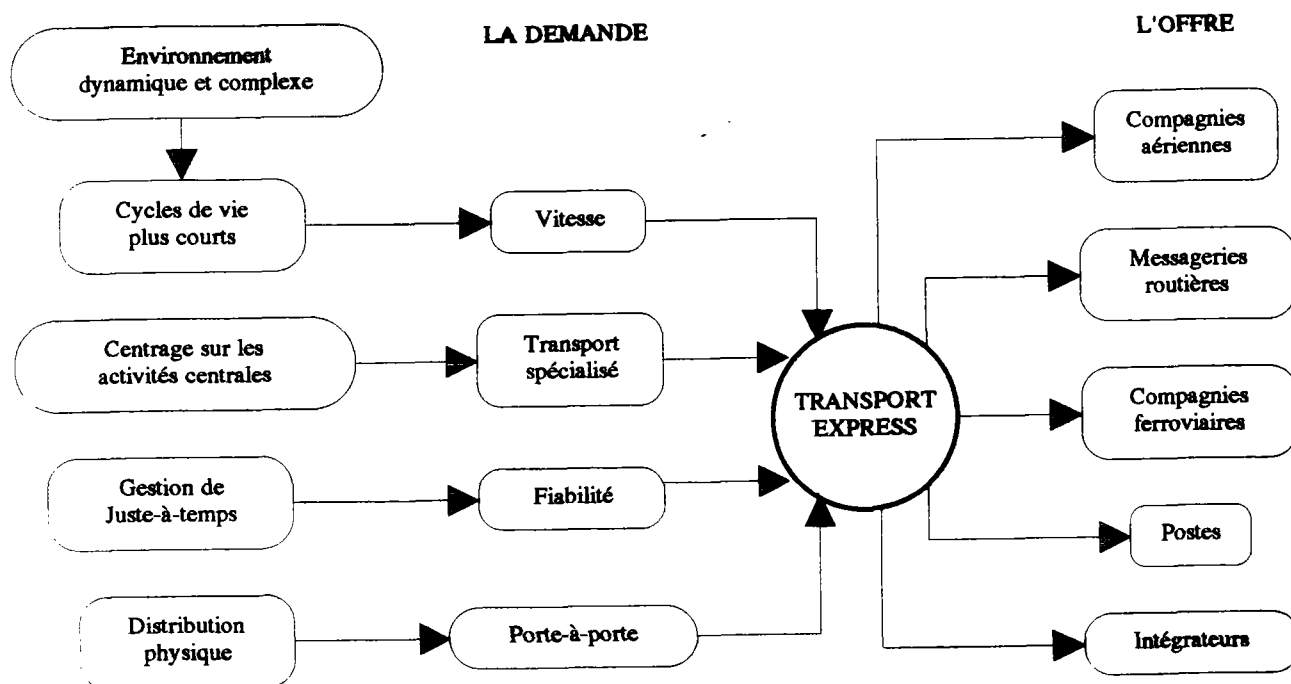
LA DEMANDE

L'OFFRE

Environnement dynamique et complexe

Cycles de vie plus courts

Vitesse

Centrage sur les activités centrales

Transport spécialisé

Gestion de Juste-à-temps

Fiabilité

Distribution physique

Porte-à-porte

TRANSPORT EXPRESS

Compagnies aériennes

Messageries routières

Compagnies ferroviaires

Postes

Intégrateurs